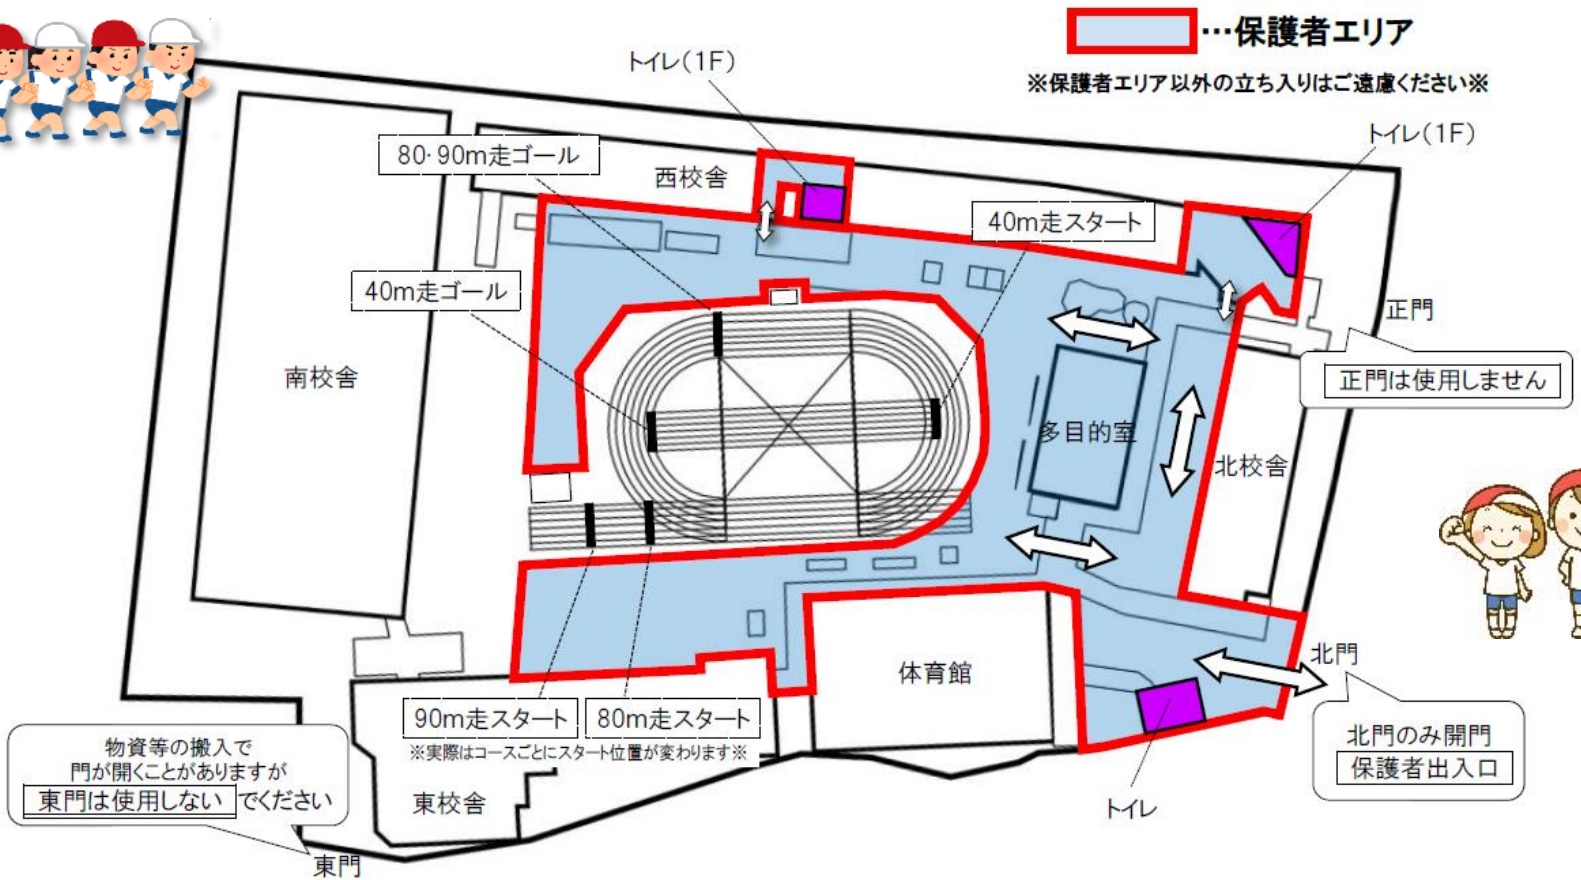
…保護者エリア
※保護者エリア以外の立ち入りはご遠慮ください※

トイレ(1F)
トイレ(1F)
80·90m走ゴール
西校舎
40m走スタート
40m走ゴール
正門
正門は使用しません
南校舎
多目的室
北校舎
体育館
北門
北門のみ開門
保護者出入口
90m走スタート
80m走スタート
※実際はコースごとにスタート位置が変わります※
物資等の搬入で
門が開くことがありますが
東門は使用しない でください
東校舎
東門
トイレ